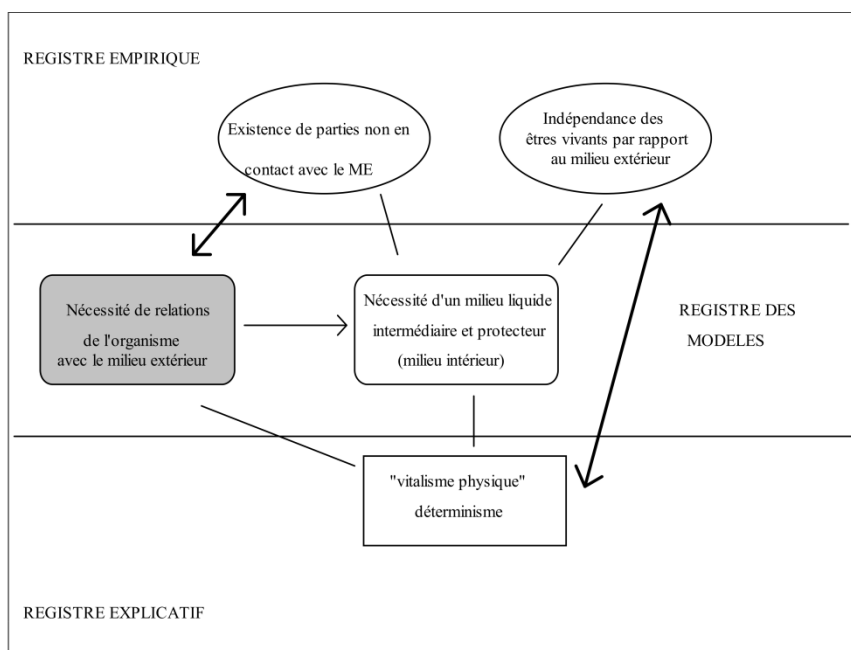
REGISTRE EMPIRIQUE

Existence de parties non en contact avec le ME

Indépendance des êtres vivants par rapport au milieu extérieur

Nécessité de relations de l'organisme avec le milieu extérieur

Nécessité d'un milieu liquide intermédiaire et protecteur (milieu intérieur)

REGISTRE DES MODELES

"vitalisme physique" déterminisme

REGISTRE EXPLICATIF